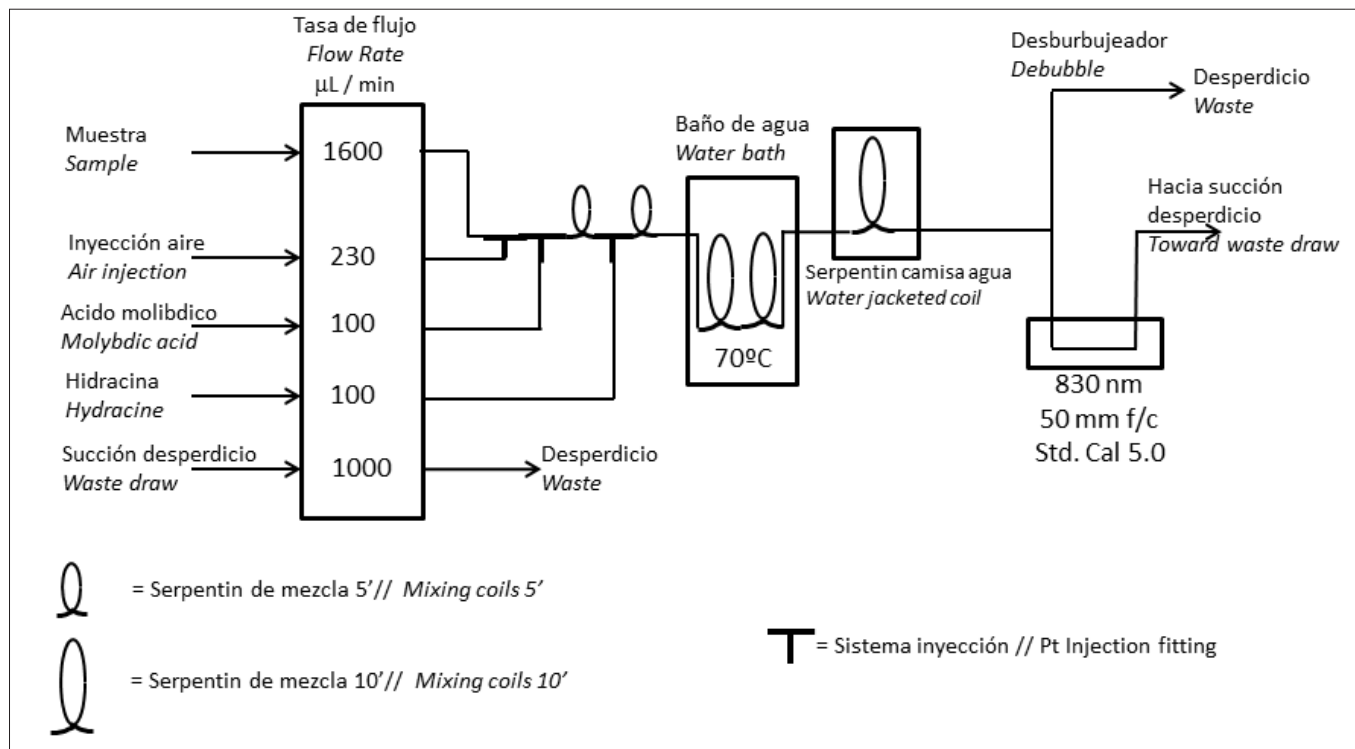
Tasa de flujo
Flow Rate
µL / min

Muestra
Sample
1600

Inyección aire
Air injection
230

Acido molibdico
Molybdic acid
100

Hidracina
Hydracine
100

Succión desperdicio
Waste draw
1000

Desperdicio
Waste

Baño de agua
Water bath
70ºC

Serpentin camisa agua
Water jacketed coil

Desburbujeador
Debubble

Desperdicio
Waste

Hacia succión desperdicio
Toward waste draw

830 nm
50 mm f/c
Std. Cal 5.0

= Serpentin de mezcla 5'// Mixing coils 5'

= Serpentin de mezcla 10'// Mixing coils 10'

= Sistema inyección // Pt Injection fitting